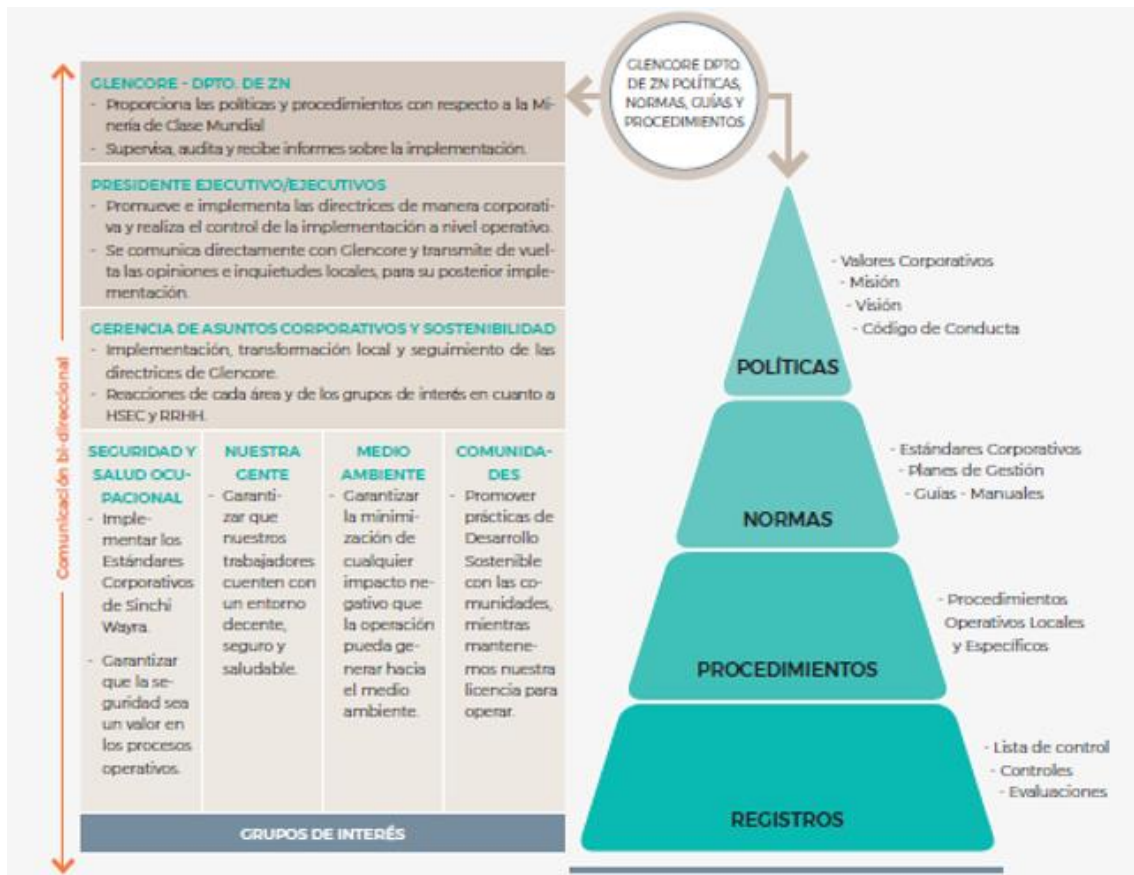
Comunicación bi-direccional

GLENCORE - DPTO. DE ZN
- Proporciona las políticas y procedimientos con respecto a la Minería de Clase Mundial
- Supervisa, audita y recibe informes sobre la implementación.

PRESIDENTE EJECUTIVO/EJECUTIVOS
- Promueve e implementa las directrices de manera corporativa y realiza el control de la implementación a nivel operativo.
- Se comunica directamente con Glencore y transmite de vuelta las opiniones e inquietudes locales, para su posterior implementación.

GERENCIA DE ASUNTOS CORPORATIVOS Y SOSTENIBILIDAD
- Implementación, transformación local y seguimiento de las directrices de Glencore.
- Reacciones de cada área y de los grupos de interés en cuanto a HSEC y RRHH.

SEGURIDAD Y SALUD OCUPACIONAL
- Implementar los Estándares Corporativos de Sinchi Wayra.
- Garantizar que la seguridad sea un valor en los procesos operativos.

NUESTRA GENTE
- Garantizar que nuestros trabajadores cuenten con un entorno decente, seguro y saludable.

MEDIO AMBIENTE
- Garantizar la minimización de cualquier impacto negativo que la operación pueda generar hacia el medio ambiente.

COMUNIDADES
- Promover prácticas de Desarrollo Sostenible con las comunidades, mientras mantenemos nuestra licencia para operar.

GRUPOS DE INTERÉS

GLENCORE DPTO. DE ZN POLÍTICAS, NORMAS, GUÍAS Y PROCEDIMIENTOS

POLÍTICAS
- Valores Corporativos
- Misión
- Visión
- Código de Conducta

NORMAS
- Estándares Corporativos
- Planes de Gestión
- Guías - Manuales

PROCEDIMIENTOS
- Procedimientos Operativos Locales y Específicos

REGISTROS
- Lista de control
- Controles
- Evaluaciones